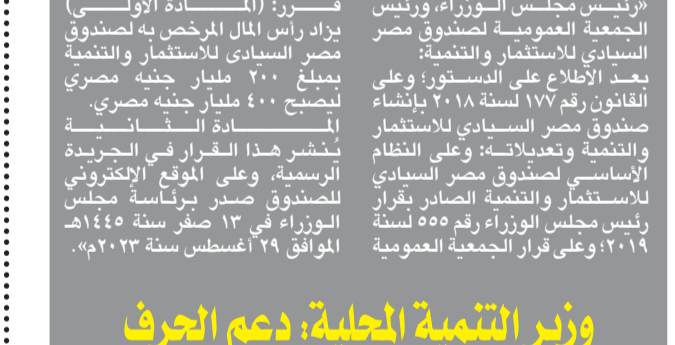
«رئيس مجلس الوزراء، ورئيس الجمعية العمومية لصندوق مصر السيادي للاستثمار والتنمية: بعد الاطلاع على الدستور؛ وعلى القانون رقم ١٧٧ لسنة ٢٠١٨ بإنشاء صندوق مصر السيادي للاستثمار والتنمية وتعديلاته؛ وعلى النظام الأساسي لصندوق مصر السيادي للاستثمار والتنمية الصادر بقرار رئيس مجلس الوزراء رقم ٥٥٥ لسنة ٢٠١٩؛ وعلى قرار الجمعية العمومية

قرر: (المادة الأولى) يزاد رأس المال المرخص به لصندوق مصر السيادي للاستثمار والتنمية بمبلغ ٢٠٠ مليار جنيه مصري ليصبح ٤٠٠ مليار جنيه مصري.

المادة الثانية

ينشر هذا القرار في الجريدة الرسمية، وعلى الموقع الإلكتروني للصندوق صدر برئاسة مجلس الوزراء في ١٣ صفر سنة ١٤٤٥هـ الموافق ٢٩ أغسطس سنة ٢٠٢٣م».

وزير التنمية المحلية: دعم الحرف